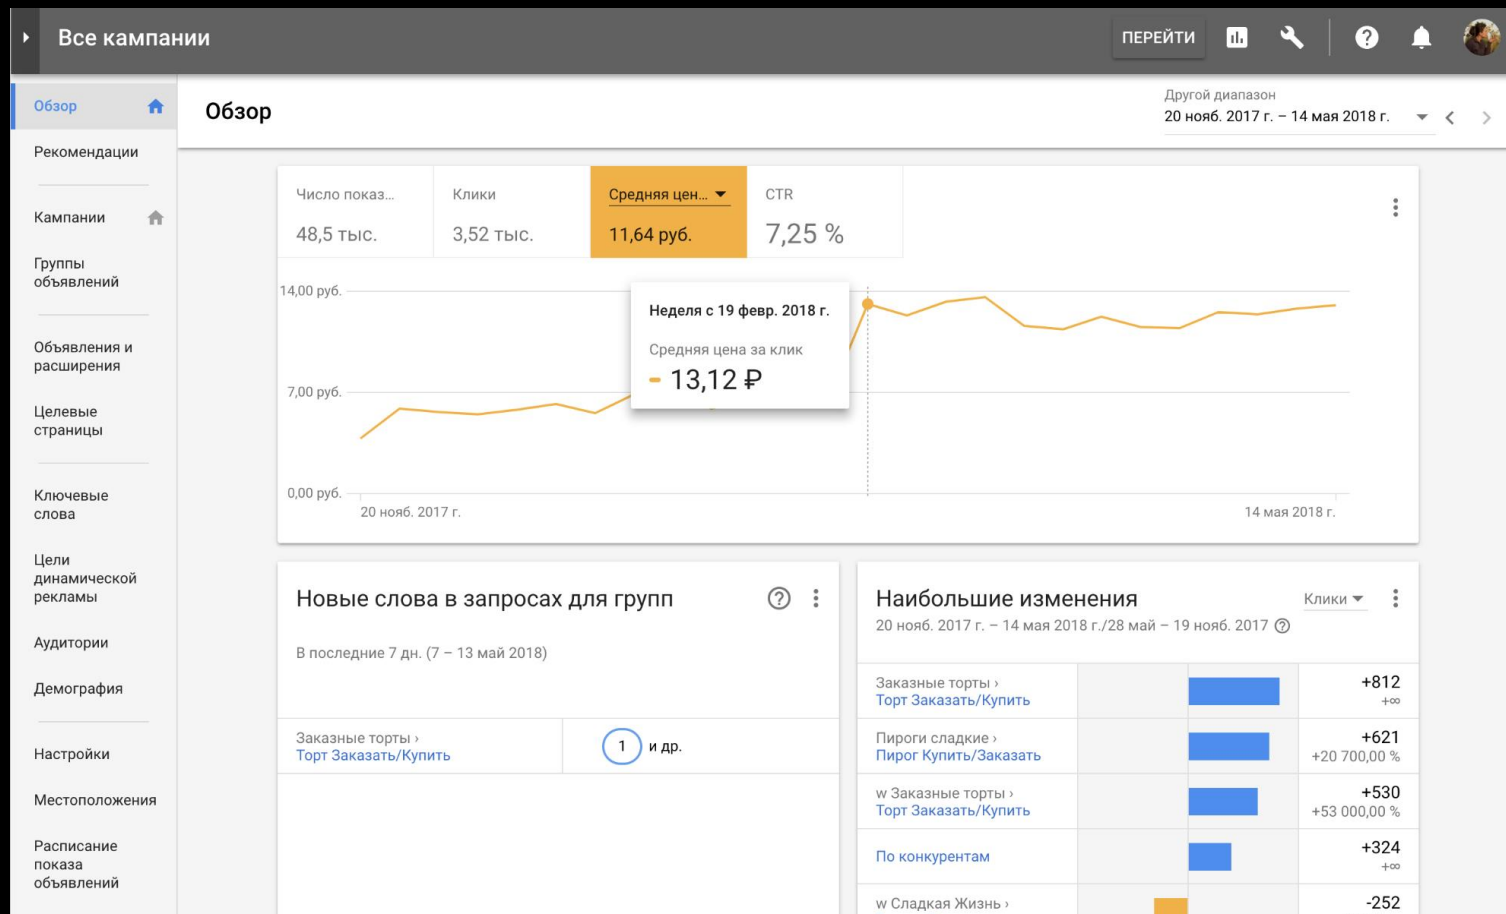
Все кампании

ПЕРЕЙТИ

Обзор

Рекомендации

Кампании

Группы объявлений

Объявления и расширения

Целевые страницы

Ключевые слова

Цели динамической рекламы

Аудитории

Демография

Настройки

Местоположения

Расписание показа объявлений

Обзор

Другой диапазон
20 нояб. 2017 г. – 14 мая 2018 г.

| Число показ... | Клики | Средняя цен... | CTR |
|---|---|---|---|
| 48,5 тыс. | 3,52 тыс. | 11,64 руб. | 7,25 % |

14,00 руб.
7,00 руб.
0,00 руб.
20 нояб. 2017 г.
14 мая 2018 г.

Неделя с 19 февр. 2018 г.
Средняя цена за клик
13,12 ₽

Новые слова в запросах для групп

В последние 7 дн. (7 – 13 май 2018)

Заказные торты ›
Торт Заказать/Купить
1 и др.

Наибольшие изменения
Клики
20 нояб. 2017 г. – 14 мая 2018 г./28 май – 19 нояб. 2017

| | |
|---|---|
| Заказные торты › Торт Заказать/Купить | +812 +∞ |
| Пироги сладкие › Пирог Купить/Заказать | +621 +20 700,00 % |
| w Заказные торты › Торт Заказать/Купить | +530 +53 000,00 % |
| По конкурентам | +324 +∞ |
| w Сладкая Жизнь › | -252 |